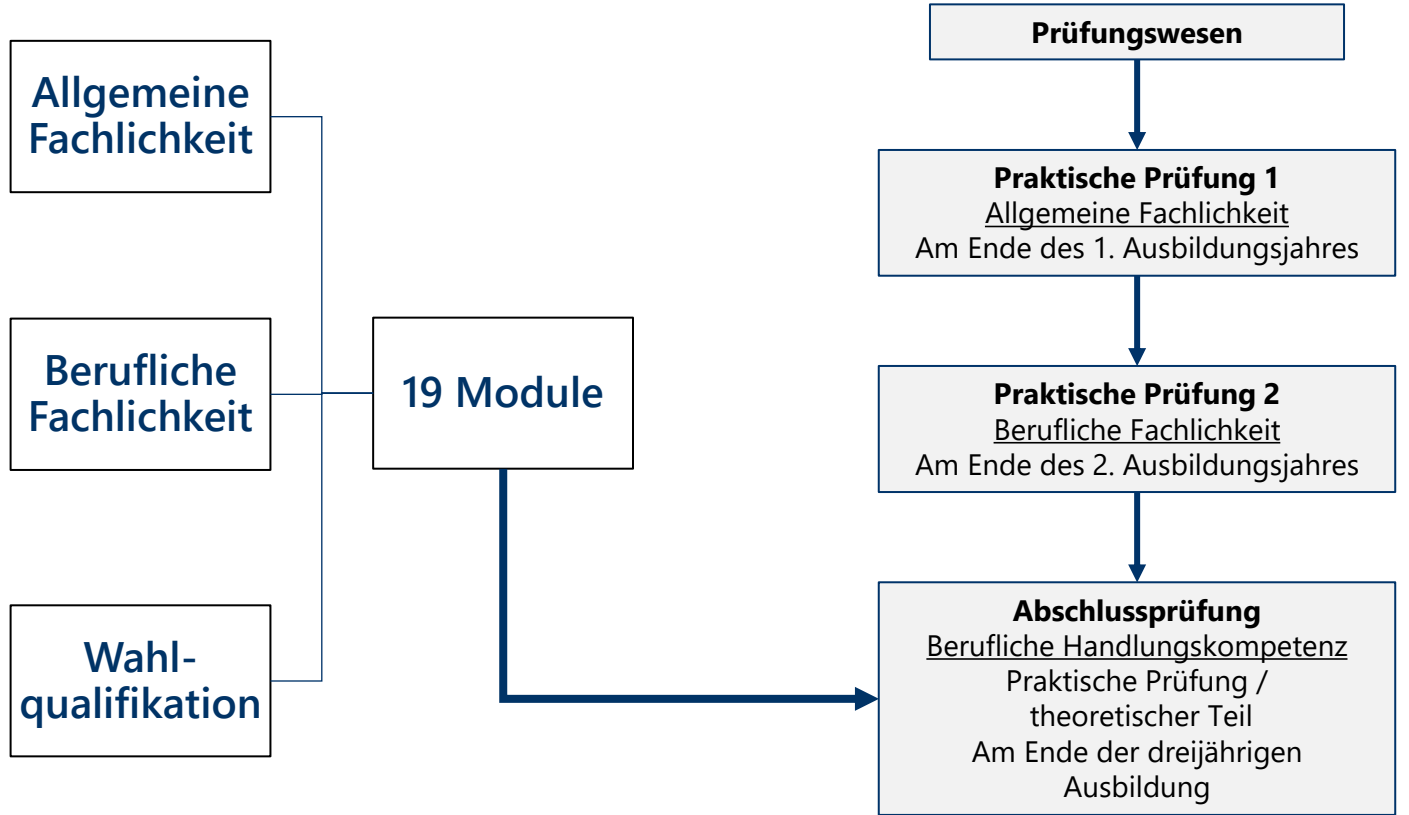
Allgemeine Fachlichkeit

Berufliche Fachlichkeit

Wahlqualifikation

19 Module

Prüfungswesen

Praktische Prüfung 1
Allgemeine Fachlichkeit
Am Ende des 1. Ausbildungsjahres

Praktische Prüfung 2
Berufliche Fachlichkeit
Am Ende des 2. Ausbildungsjahres

Abschlussprüfung
Berufliche Handlungskompetenz
Praktische Prüfung / theoretischer Teil
Am Ende der dreijährigen Ausbildung